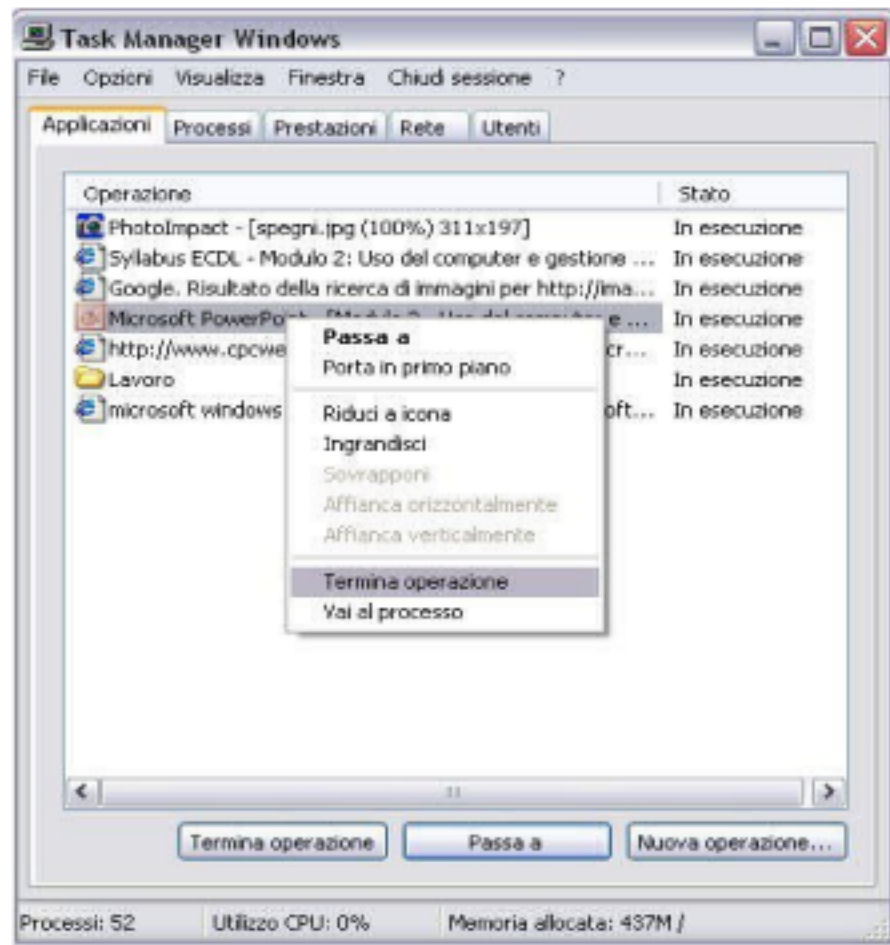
Task Manager Windows

File Opzioni Visualizza Finestra Chiudi sessione ?

Applicazioni Processi Prestazioni Rete Utenti

| Operazione | Stato |
|---|---|
| PhotoImpact - [spegni.jpg (100%) 311x197] | In esecuzione |
| Syllabus ECDL - Modulo 2: Uso del computer e gestione ... | In esecuzione |
| Google. Risultato della ricerca di immagini per http://ima... | In esecuzione |
| Microsoft PowerPoi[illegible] e ... | In esecuzione |
| http://www.cpcwe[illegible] cr... | In esecuzione |
| Lavoro | In esecuzione |
| microsoft windows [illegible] oft... | In esecuzione |

Passa a
Porta in primo piano
Riduci a icona
Ingrandisci
Sovrapponi
Affianca orizzontalmente
Affianca verticalmente
Termina operazione
Vai al processo

Termina operazione Passa a Nuova operazione...

Processi: 52 Utilizzo CPU: 0% Memoria allocata: 437M /